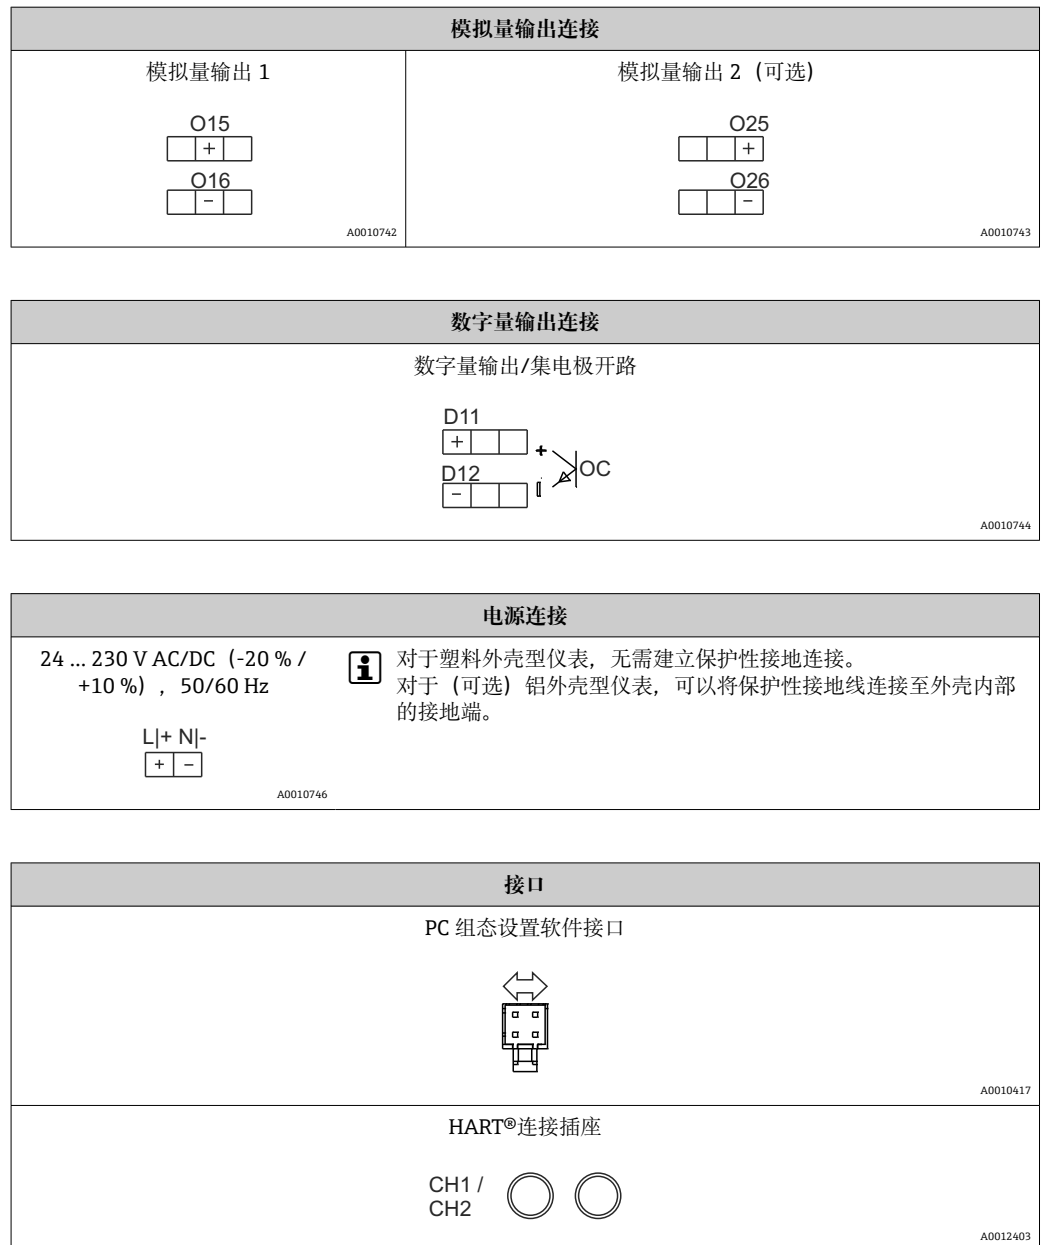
| 模拟量输出连接 | |
|---|---|
| 模拟量输出 1<br>O15<br>+<br>O16<br>−<br>A0010742 | 模拟量输出 2（可选）<br>O25<br>+<br>O26<br>−<br>A0010743 |

| 数字量输出连接 |
|---|
| 数字量输出/集电极开路<br>D11<br>+<br>D12<br>−<br>+<br>OC<br>A0010744 |

| 电源连接 | |
|---|---|
| 24 ... 230 V AC/DC（-20 % / +10 %），50/60 Hz<br>L\|+ N\|-<br>+ −<br>A0010746 | 对于塑料外壳型仪表，无需建立保护性接地连接。<br>对于（可选）铝外壳型仪表，可以将保护性接地线连接至外壳内部的接地端。 |

| 接口 |
|---|
| PC 组态设置软件接口<br>A0010417 |
| HART®连接插座<br>CH1 /<br>CH2<br>A0012403 |